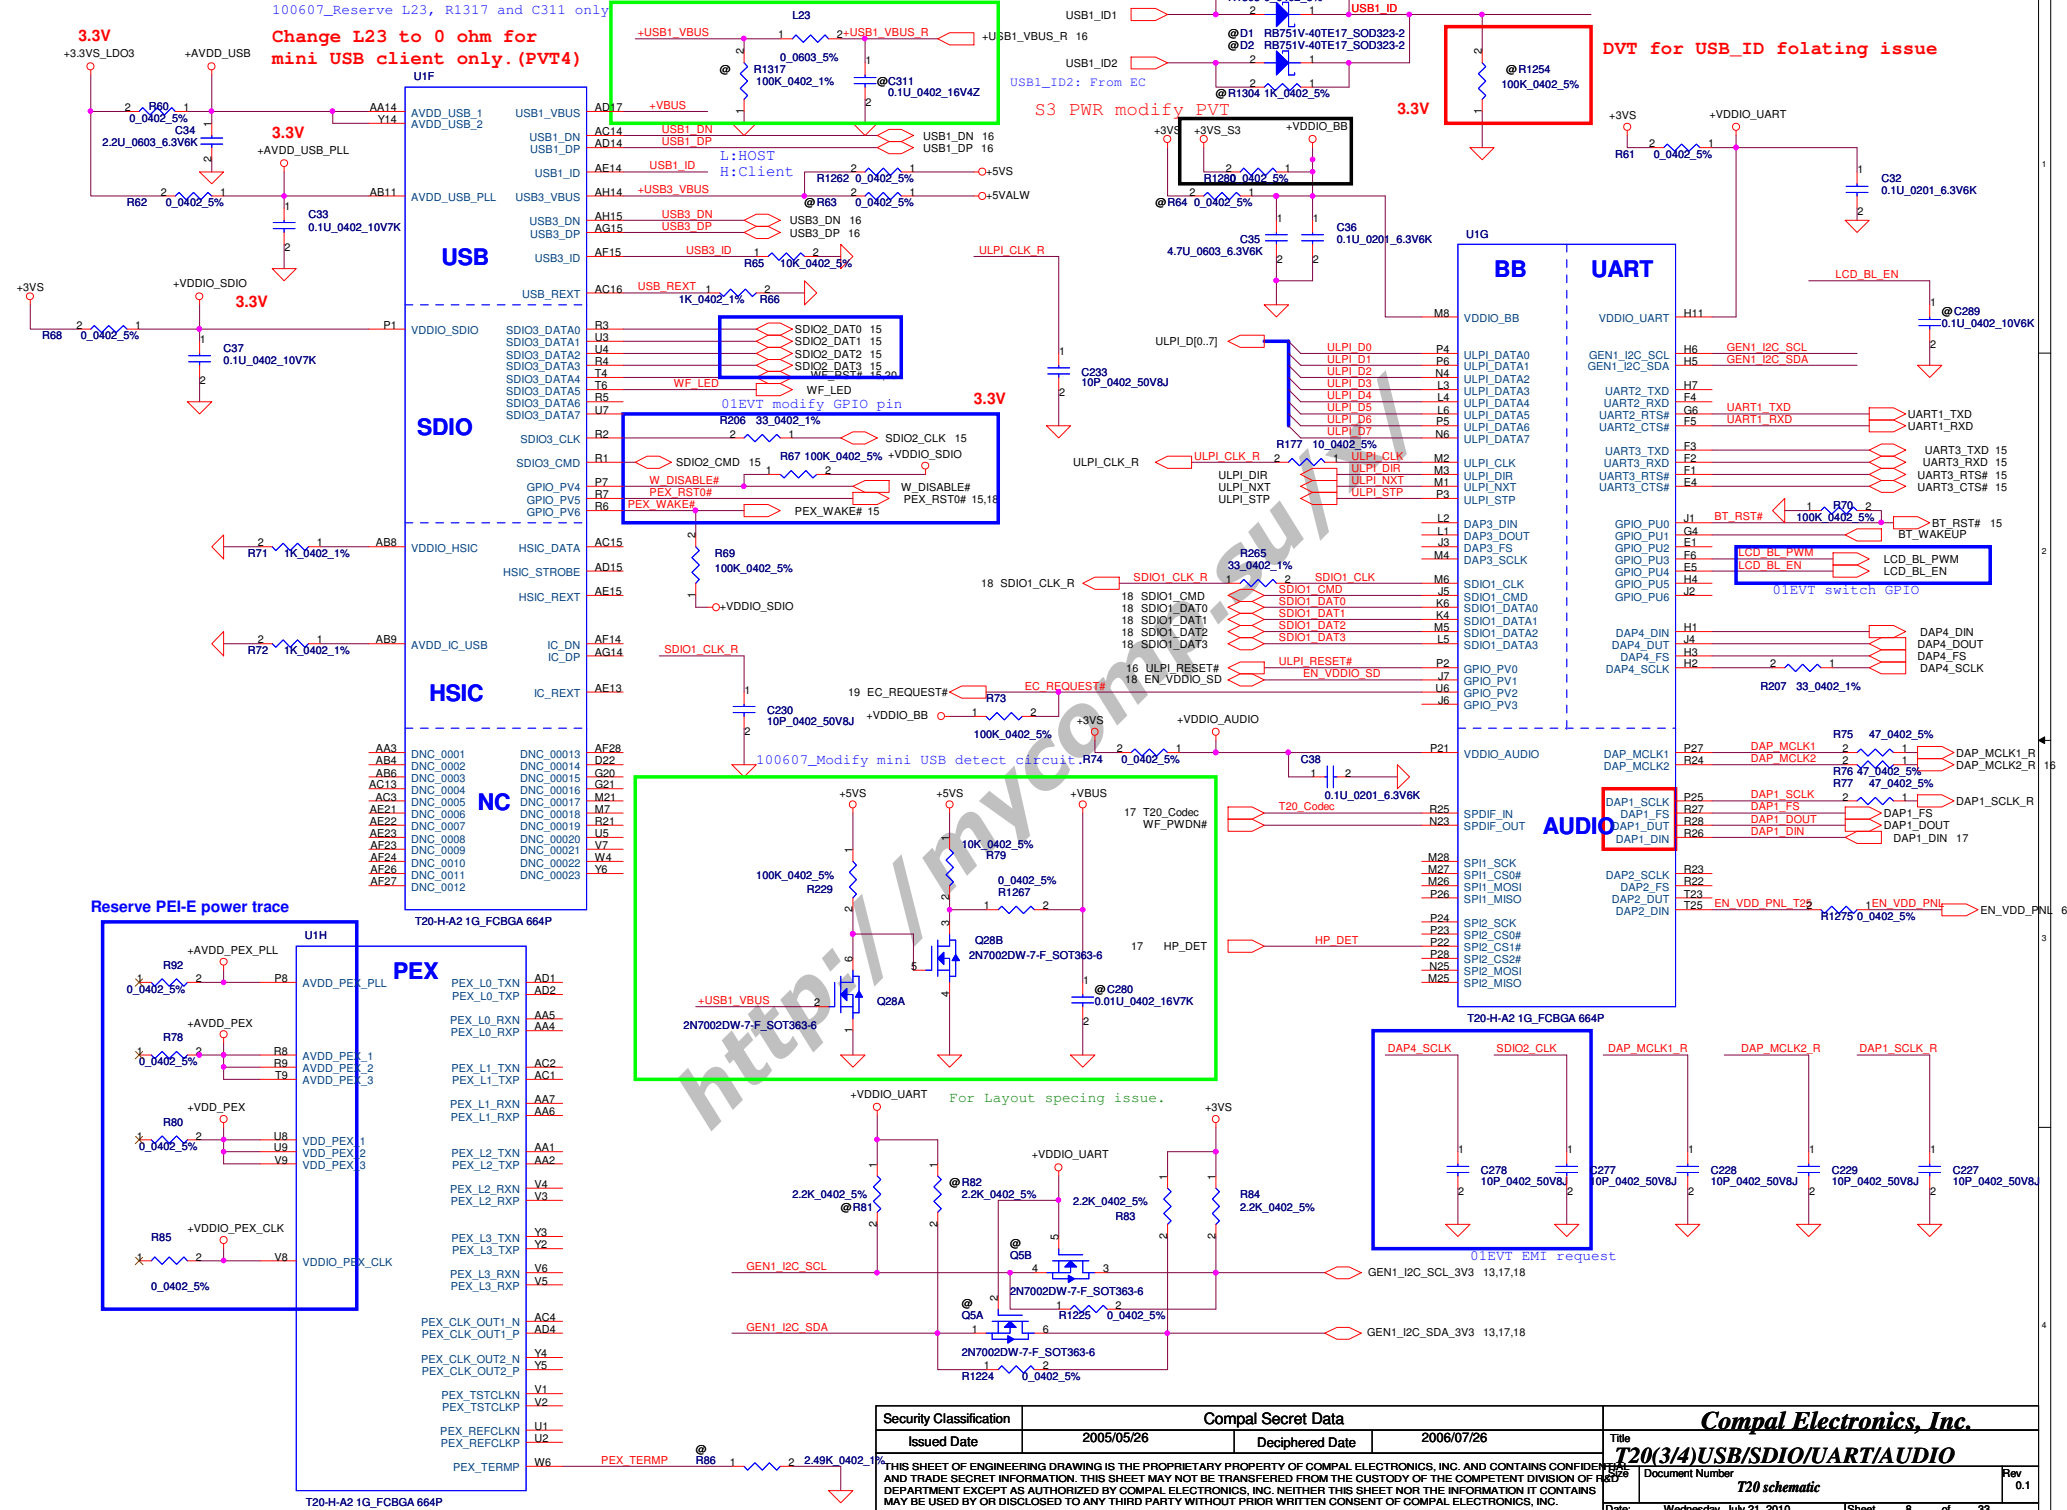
100607_Reserve L23, R1317 and C311 only

3.3V
+3.3VS_LDO3
+AVDD_USB
Change L23 to 0 ohm for mini USB client only.(PVT4)
U1F

L23
+USB1_VBUS
1 2
+USB1_VBUS_R
+USB1_VBUS_R 16
0_0603_5%
@ R1317
100K_0402_1%
@C311
0.1U_0402_16V4Z

USB1_ID1
USB1_ID
@D1 RB751V-40TE17_SOD323-2
@D2 RB751V-40TE17_SOD323-2
USB1_ID2
USB1_ID2: From EC
@R1304 1K_0402_5%

@R1254
100K_0402_5%
DVT for USB_ID folating issue

S3 PWR modify PVT
3.3V

R60
0_0402_5%
C34
2.2U_0603_6.3V6K
3.3V
+AVDD_USB_PLL
AA14
Y14
AVDD_USB_1
AVDD_USB_2
USB1_VBUS
AD17
+VBUS
USB1_DN
USB1_DP
AC14
AD14
USB1_DN
USB1_DP
USB1_DN 16
USB1_DP 16
L:HOST
H:Client
USB1_ID
AE14
USB1_ID
R1262 0_0402_5%
+5VS
AB11
AVDD_USB_PLL
USB3_VBUS
AH14
+USB3_VBUS
@R63 0_0402_5%
+5VALW
R62 0_0402_5%
C33
0.1U_0402_10V7K
USB3_DN
USB3_DP
AH15
AG15
USB3_DN
USB3_DP
USB3_DN 16
USB3_DP 16
USB
USB3_ID
AF15
USB3_ID
R65 10K_0402_5%
USB_REXT
AC16
USB_REXT
1K_0402_1% R66

+3VS
+3VS_S3
+VDDIO_BB
R1280 0402_5%
@R64 0_0402_5%
C35
4.7U_0603_6.3V6K
C36
0.1U_0201_6.3V6K

+3VS
+VDDIO_UART
R61 0_0402_5%
C32
0.1U_0201_6.3V6K

+3VS
+VDDIO_SDIO
3.3V
R68 0_0402_5%
P1
VDDIO_SDIO
C37
0.1U_0402_10V7K
SDIO3_DATA0
SDIO3_DATA1
SDIO3_DATA2
SDIO3_DATA3
SDIO3_DATA4
SDIO3_DATA5
SDIO3_DATA6
SDIO3_DATA7
R3
U3
U4
R4
T4
T6
R5
U7
SDIO2_DAT0 15
SDIO2_DAT1 15
SDIO2_DAT2 15
SDIO2_DAT3 15
WF_RST# 15,20
WF_LED
WF_LED
01EVT modify GPIO pin
3.3V
SDIO
SDIO3_CLK
R2
R206 33_0402_1%
SDIO2_CLK 15
SDIO3_CMD
R1
SDIO2_CMD 15
R67 100K_0402_5% +VDDIO_SDIO
GPIO_PV4
GPIO_PV5
GPIO_PV6
P7
R7
R6
W_DISABLE#
PEX_RST0#
PEX_WAKE#
W_DISABLE#
PEX_RST0# 15,18
PEX_WAKE# 15
R69
100K_0402_5%
+VDDIO_SDIO

ULPI_CLK_R
C233
10P_0402_50V8J
ULPI_D[0..7]
ULPI_D0
ULPI_D1
ULPI_D2
ULPI_D3
ULPI_D4
ULPI_D5
ULPI_D6
ULPI_D7
R177 10_0402_5%
ULPI_CLK_R
ULPI_CLK
ULPI_DIR
ULPI_NXT
ULPI_STP
ULPI_CLK
ULPI_DIR
ULPI_NXT
ULPI_STP

U1G
BB
UART
M8
VDDIO_BB
VDDIO_UART
H11
LCD_BL_EN
@C289
0.1U_0402_10V6K
P4 P6 N4 L3 L4 L6 P5 N6
ULPI_DATA0
ULPI_DATA1
ULPI_DATA2
ULPI_DATA3
ULPI_DATA4
ULPI_DATA5
ULPI_DATA6
ULPI_DATA7
GEN1_I2C_SCL
GEN1_I2C_SDA
H6
H5
GEN1_I2C_SCL
GEN1_I2C_SDA
UART2_TXD
UART2_RXD
UART2_RTS#
UART2_CTS#
H7
F4
G6
H8
UART1_TXD
UART1_RXD
UART1_TXD
UART1_RXD
M2 M3 M1 P3
ULPI_CLK
ULPI_DIR
ULPI_NXT
ULPI_STP
UART3_TXD
UART3_RXD
UART3_RTS#
UART3_CTS#
F3 F2 F1 E4
UART3_TXD 15
UART3_RXD 15
UART3_RTS# 15
UART3_CTS# 15
L2 L1 J3 M4
DAP3_DIN
DAP3_DOUT
DAP3_FS
DAP3_SCLK
GPIO_PU0
GPIO_PU1
GPIO_PU2
GPIO_PU3
GPIO_PU4
GPIO_PU5
GPIO_PU6
J1 G4 E1 F6 E5 H4 J2
BT_RST#
R70
100K_0402_5%
BT_RST# 15
BT_WAKEUP
LCD_BL_PWM
LCD_BL_EN
LCD_BL_PWM
LCD_BL_EN
01EVT switch GPIO
18 SDIO1_CLK_R
SDIO1_CLK_R
R265
33_0402_1%
SDIO1_CLK
M6
SDIO1_CLK
18 SDIO1_CMD
18 SDIO1_DAT0
18 SDIO1_DAT1
18 SDIO1_DAT2
18 SDIO1_DAT3
SDIO1_CMD
SDIO1_DAT0
SDIO1_DAT1
SDIO1_DAT2
SDIO1_DAT3
J5 K6 K4 M5 L5
SDIO1_CMD
SDIO1_DATA0
SDIO1_DATA1
SDIO1_DATA2
SDIO1_DATA3
DAP4_DIN
DAP4_DOUT
DAP4_FS
DAP4_SCLK
H1 J4 H3 H2
DAP4_DIN
DAP4_DOUT
DAP4_FS
DAP4_SCLK
R207 33_0402_1%
16 ULPI_RESET#
18 EN_VDDIO_SD
ULPI_RESET#
EN_VDDIO_SD
P2 J7 U6 J6
GPIO_PV0
GPIO_PV1
GPIO_PV2
GPIO_PV3

R71 1K_0402_1%
AB8
VDDIO_HSIC
HSIC_DATA
AC15
HSIC_STROBE
AD15
HSIC_REXT
AE15
R72 1K_0402_1%
AB9
AVDD_IC_USB
IC_DN
IC_DP
AF14
AG14
SDIO1_CLK_R
HSIC
IC_REXT
AE13
C230
10P_0402_50V8J
19 EC_REQUEST#
EC_REQUEST#
R73
+VDDIO_BB
100K_0402_5%
+3VS
+VDDIO_AUDIO
R74 0_0402_5%
P21
VDDIO_AUDIO
C38
0.1U_0201_6.3V6K
DAP_MCLK1
DAP_MCLK2
P27
R24
DAP_MCLK1
DAP_MCLK2
R75 47_0402_5%
R76 47_0402_5%
R77 47_0402_5%
DAP_MCLK1_R
DAP_MCLK2_R 16

AA3 AB4 AB6 AC13 AC3 AE21 AE22 AE23 AF23 AF24 AF26 AF27
DNC_0001
DNC_0002
DNC_0003
DNC_0004
DNC_0005
DNC_0006
DNC_0007
DNC_0008
DNC_0009
DNC_0010
DNC_0011
DNC_0012
NC
DNC_00013
DNC_00014
DNC_00015
DNC_00016
DNC_00017
DNC_00018
DNC_00019
DNC_00020
DNC_00021
DNC_00022
DNC_00023
AF28 D22 G20 G21 M21 M7 R21 U5 V7 W4 Y6
T20-H-A2 1G_FCBGA 664P

100607_Modify mini USB detect circuit
+5VS
+5VS
+VBUS
17 T20_Codec
WF_PWDN#
T20_Codec
R25
N23
SPDIF_IN
SPDIF_OUT
AUDIO
DAP1_SCLK
DAP1_FS
DAP1_DOUT
DAP1_DIN
P25 R27 R28 R26
DAP1_SCLK
DAP1_FS
DAP1_DOUT
DAP1_DIN
DAP1_SCLK_R
DAP1_FS
DAP1_DOUT
DAP1_DIN 17
10K_0402_5%
R79
100K_0402_5%
R229
0_0402_5%
R1267
Q28B
2N7002DW-7-F_SOT363-6
17 HP_DET
HP_DET
+USB1_VBUS
Q28A
2N7002DW-7-F_SOT363-6
@C280
0.01U_0402_16V7K
M28 M27 M26 P26
SPI1_SCK
SPI1_CS0#
SPI1_MOSI
SPI1_MISO
DAP2_SCLK
DAP2_FS
DAP2_DUT
DAP2_DIN
R23 R22 T23 T25
EN_VDD_PNL_T25
R1275 0_0402_5%
EN_VDD_PNL
EN_VDD_PNL 6
P24 P23 P22 P28 N25 M25
SPI2_SCK
SPI2_CS0#
SPI2_CS1#
SPI2_CS2#
SPI2_MOSI
SPI2_MISO
T20-H-A2 1G_FCBGA 664P

Reserve PEI-E power trace
U1H
+AVDD_PEX_PLL
R92
0_0402_5%
P8
AVDD_PEX_PLL
PEX
PEX_L0_TXN
PEX_L0_TXP
AD1
AD2
+AVDD_PEX
R78
0_0402_5%
R8 R9 T9
AVDD_PEX_1
AVDD_PEX_2
AVDD_PEX_3
PEX_L0_RXN
PEX_L0_RXP
AA5
AA4
PEX_L1_TXN
PEX_L1_TXP
AC2
AC1
PEX_L1_RXN
PEX_L1_RXP
AA7
AA6
+VDD_PEX
R80
0_0402_5%
U8 U9 V9
VDD_PEX_1
VDD_PEX_2
VDD_PEX_3
PEX_L2_TXN
PEX_L2_TXP
AA1
AA2
PEX_L2_RXN
PEX_L2_RXP
V4
V3
+VDDIO_PEX_CLK
R85
0_0402_5%
V8
VDDIO_PEX_CLK
PEX_L3_TXN
PEX_L3_TXP
Y3
Y2
PEX_L3_RXN
PEX_L3_RXP
V6
V5
PEX_CLK_OUT1_N
PEX_CLK_OUT1_P
AC4
AD4
PEX_CLK_OUT2_N
PEX_CLK_OUT2_P
Y4
Y5
PEX_TSTCLKN
PEX_TSTCLKP
V1
V2
PEX_REFCLKN
PEX_REFCLKP
U1
U2
PEX_TERMP
W6
PEX_TERMP
@ R86 2.49K_0402_1%
T20-H-A2 1G_FCBGA 664P

+VDDIO_UART
For Layout specing issue.
+3VS
2.2K_0402_5%
@R81
@R82
2.2K_0402_5%
+VDDIO_UART
2.2K_0402_5%
R83
R84
2.2K_0402_5%
@
Q5B
2N7002DW-7-F_SOT363-6
GEN1_I2C_SCL
GEN1_I2C_SCL_3V3 13,17,18
R1225 0_0402_5%
@
Q5A
GEN1_I2C_SDA
GEN1_I2C_SDA_3V3 13,17,18
2N7002DW-7-F_SOT363-6
R1224 0_0402_5%

DAP4_SCLK
SDIO2_CLK
DAP_MCLK1_R
DAP_MCLK2_R
DAP1_SCLK_R
C278
10P_0402_50V8J
C277
10P_0402_50V8J
C228
10P_0402_50V8J
C229
10P_0402_50V8J
C227
10P_0402_50V8J
01EVT EMI request

| Security Classification | Compal Secret Data | | |
|---|---|---|---|
| Issued Date | 2005/05/26 | Deciphered Date | 2006/07/26 |

THIS SHEET OF ENGINEERING DRAWING IS THE PROPRIETARY PROPERTY OF COMPAL ELECTRONICS, INC. AND CONTAINS CONFIDENTIAL AND TRADE SECRET INFORMATION. THIS SHEET MAY NOT BE TRANSFERED FROM THE CUSTODY OF THE COMPETENT DIVISION OF R&D DEPARTMENT EXCEPT AS AUTHORIZED BY COMPAL ELECTRONICS, INC. NEITHER THIS SHEET NOR THE INFORMATION IT CONTAINS MAY BE USED BY OR DISCLOSED TO ANY THIRD PARTY WITHOUT PRIOR WRITTEN CONSENT OF COMPAL ELECTRONICS, INC.

Compal Electronics, Inc.
Title
T20(3/4)USB/SDIO/UART/AUDIO
Size Document Number Rev
T20 schematic
0.1
Date: Wednesday, July 21, 2010 Sheet 8 of 33

http://mycomp.su/